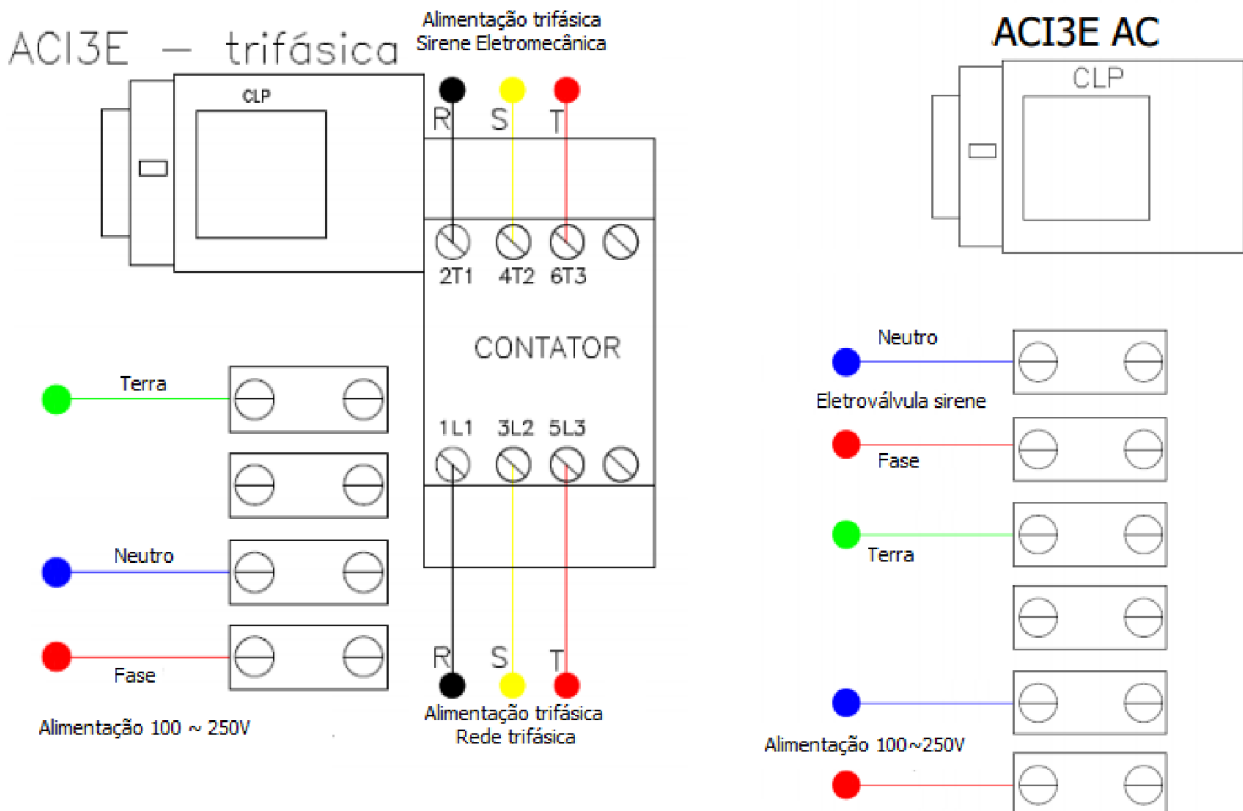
ACI3E — trifásica

Alimentação trifásica
Sirene Eletromecânica

R S T

CLP

2T1 4T2 6T3

CONTATOR

1L1 3L2 5L3

Terra

Neutro

Fase

Alimentação 100 ~ 250V

R S T

Alimentação trifásica
Rede trifásica

ACI3E AC

CLP

Neutro

Eletroválvula sirene

Fase

Terra

Alimentação 100~250V